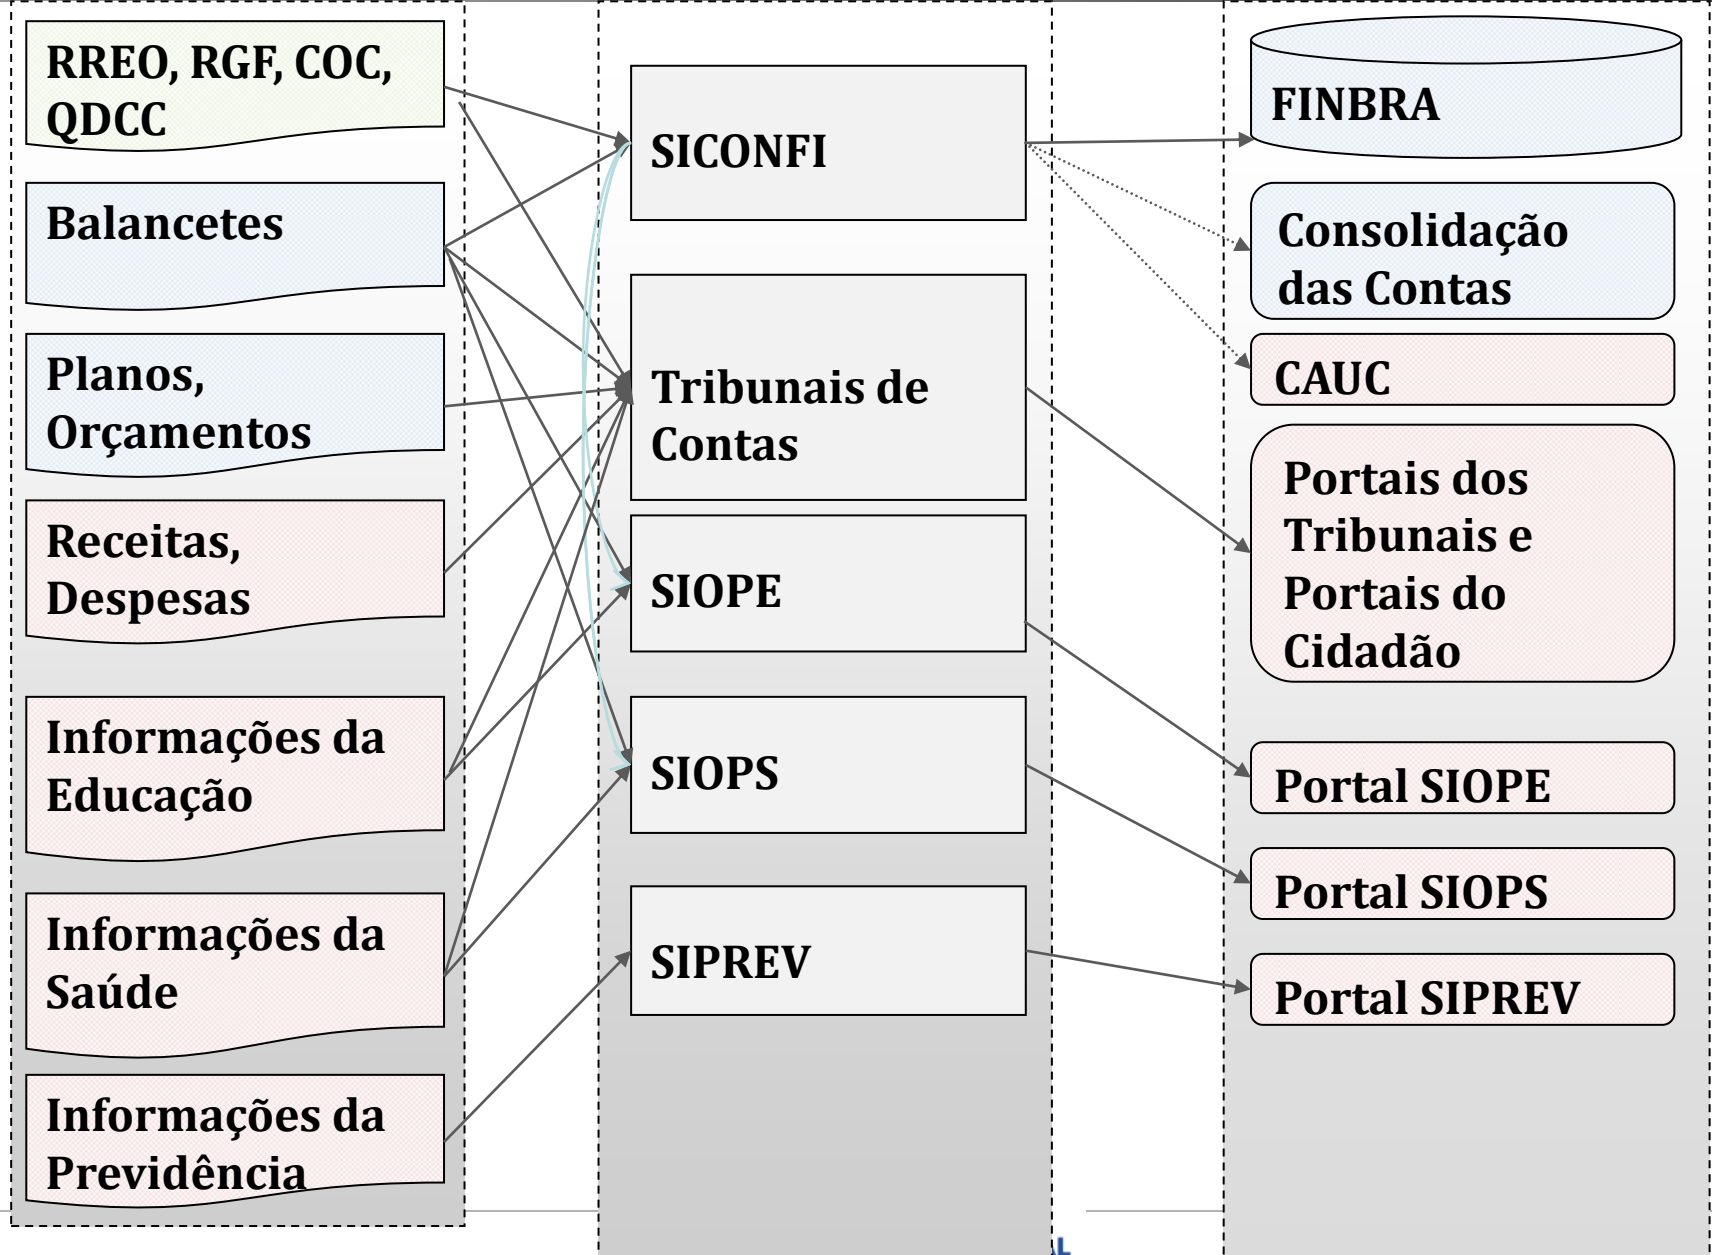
RREO, RGF, COC, QDCC

Balancetes

Planos, Orçamentos

Receitas, Despesas

Informações da Educação

Informações da Saúde

Informações da Previdência

SICONFI

Tribunais de Contas

SIOPE

SIOPS

SIPREV

FINBRA

Consolidação das Contas

CAUC

Portais dos Tribunais e Portais do Cidadão

Portal SIOPE

Portal SIOPS

Portal SIPREV